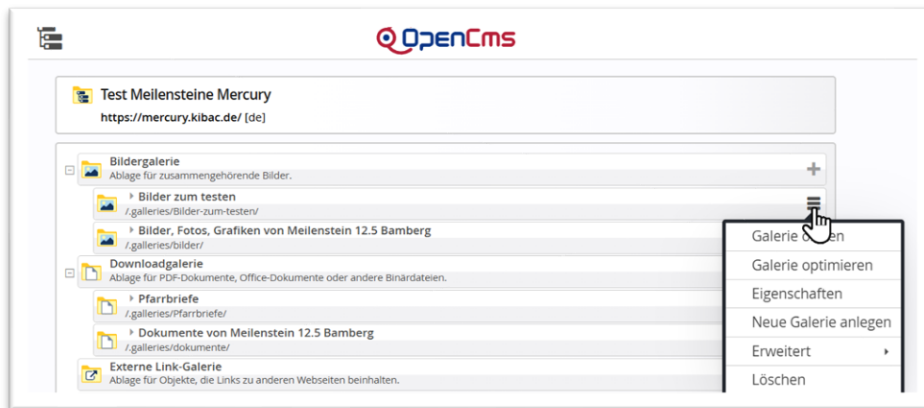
OpenCms

Test Meilensteine Mercury
https://mercury.kibac.de/ [de]

Bildergalerie
Ablage für zusammengehörende Bilder.

Bilder zum testen
/.galleries/Bilder-zum-testen/

Bilder, Fotos, Grafiken von Meilenstein 12.5 Bamberg
/.galleries/bilder/

Downloadgalerie
Ablage für PDF-Dokumente, Office-Dokumente oder andere Binärdateien.

Pfarrbriefe
/.galleries/Pfarrbriefe/

Dokumente von Meilenstein 12.5 Bamberg
/.galleries/dokumente/

Externe Link-Galerie
Ablage für Objekte, die Links zu anderen Webseiten beinhalten.

Galerie ö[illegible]en
Galerie optimieren
Eigenschaften
Neue Galerie anlegen
Erweitert
Löschen